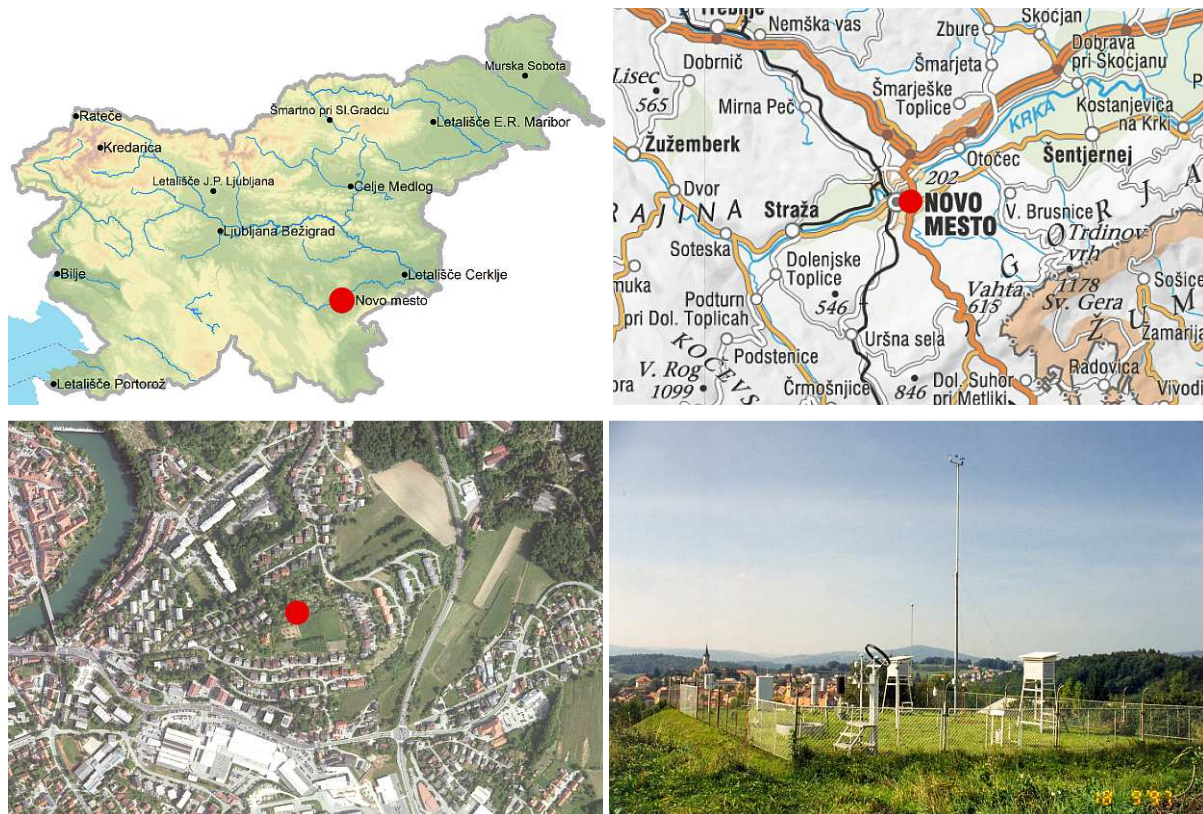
Murska Sobota
Rateče
Šmartno pri Sl.Gradcu
Letališče E.R. Maribor
Kredarica
Letališče J.P. Ljubljana
Celje Medlog
Ljubljana Bežigrad
Bilje
Letališče Cerklje
Novo mesto
Letališče Portorož

Trebnje
Nemška vas
Zbure
Škocjan
Šmarjeta
Dobrava pri Škocjanu
Lisec
565
Dobrnič
Mirna Peč
Šmarješke Toplice
Krka
Kostanjevica na Krki
Žužemberk
Otočec
Šentjernej
202
Dvor
RAJINA
Straža
NOVO MESTO
V. Brusnice
R
J
A
Soteska
O
Trdinov vrh
Dolenjske Toplice
G
1178
Sošice
muka
Podturn pri Dol. Toplicah
546
Vahta
615
Sv. Gera
M
KOČEVS
Ž
U
Zamarija
Uršna sela
V. Rog
1099
Podstenice
ora
Črmošnjice
846
Dol. Suhor pri Metliki
Radovica
Vivodi

18 9 '97